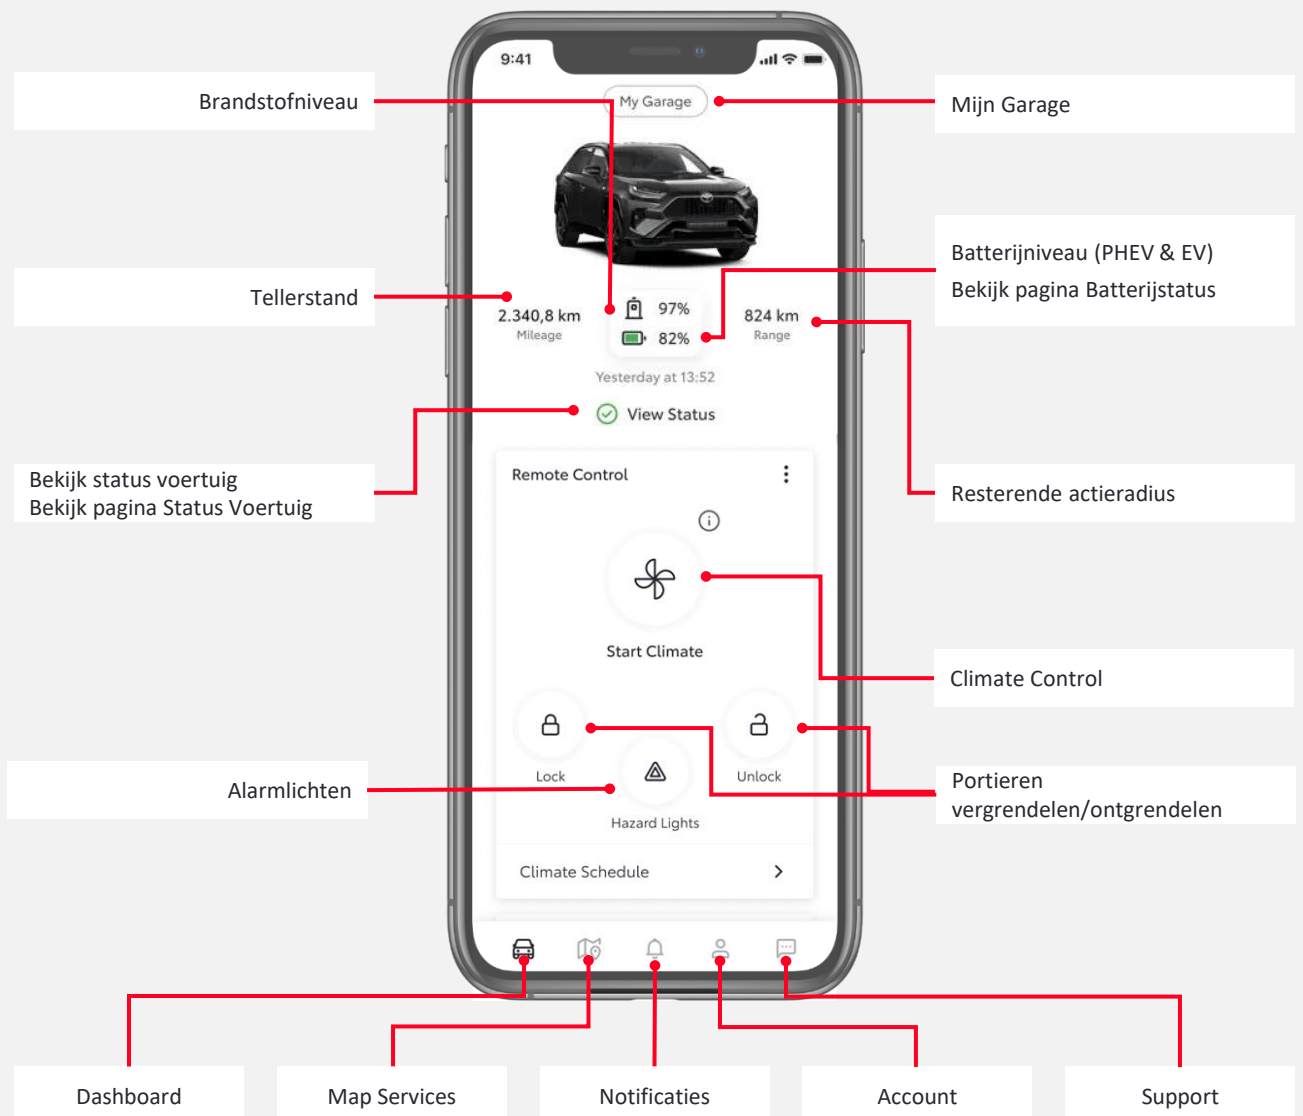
9:41

My Garage

Brandstofniveau

Mijn Garage

Batterijniveau (PHEV & EV)
Bekijk pagina Batterijstatus

Tellerstand

2.340,8 km
Mileage

97%

82%

824 km
Range

Yesterday at 13:52

View Status

Bekijk status voertuig
Bekijk pagina Status Voertuig

Resterende actieradius

Remote Control

Start Climate

Climate Control

Lock

Unlock

Hazard Lights

Alarmlichten

Portieren vergrendelen/ontgrendelen

Climate Schedule

Dashboard

Map Services

Notificaties

Account

Support